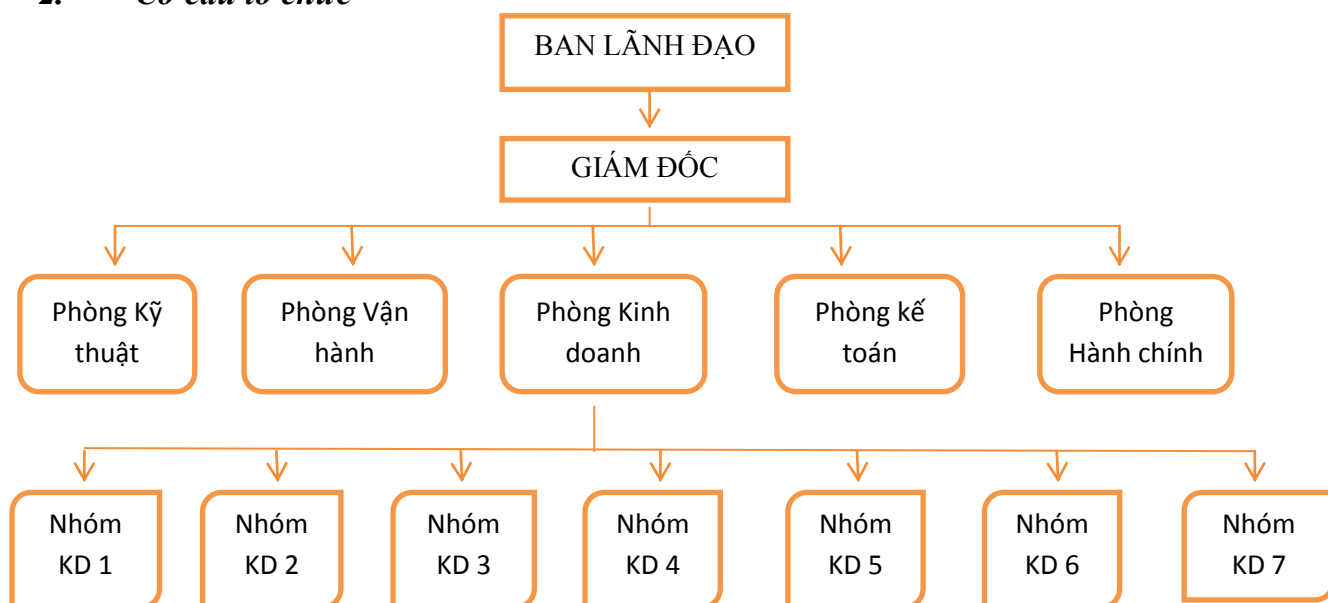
2. Cơ cấu tổ chức

BAN LÃNH ĐẠO

GIÁM ĐỐC

Phòng Kỹ thuật

Phòng Vận hành

Phòng Kinh doanh

Phòng kế toán

Phòng Hành chính

Nhóm KD 1

Nhóm KD 2

Nhóm KD 3

Nhóm KD 4

Nhóm KD 5

Nhóm KD 6

Nhóm KD 7